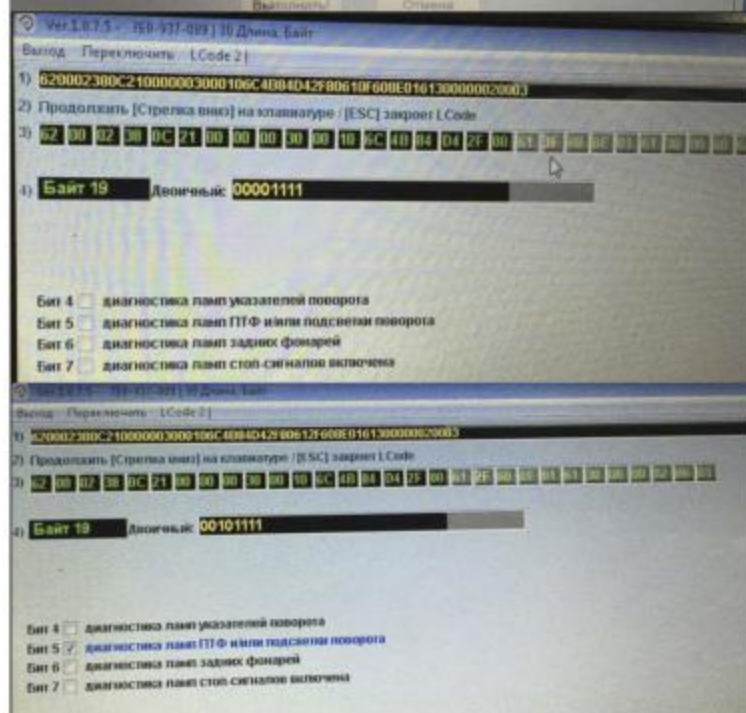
Выполнить! Отмена

Ver.1.0.7.5 - 769-937-089 | 30 Длина, Байт

Выход Переключить LCode 2 |

1) 620002380C2100000030001006C4B84D42F80610F608E0161300000020083

2) Продолжить [Стрелка вниз] на клавиатуре / [ESC] закроет LCode

3) 62 00 02 38 0C 21 00 00 00 30 00 10 6C 4B 84 D4 2F 80 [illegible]

4) Байт 19 Двоичный: 00001111

Бит 4 диагностика ламп указателей поворота
Бит 5 диагностика ламп ПТФ и/или подсветки поворота
Бит 6 диагностика ламп задних фонарей
Бит 7 диагностика ламп стоп-сигналов включена

Ver.1.0.7.5 - 769-937-089 | 30 Длина, Байт

Выход Переключить LCode 2 |

1) 620002380C2100000030001006C4B84D42F80612F608E0161300000020083

2) Продолжить [Стрелка вниз] на клавиатуре / [ESC] закроет LCode

3) 62 00 02 38 0C 21 00 00 00 30 00 10 6C 4B 84 D4 2F 80 61 2F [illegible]

4) Байт 19 Двоичный: 00101111

Бит 4 диагностика ламп указателей поворота
Бит 5 диагностика ламп ПТФ и/или подсветки поворота
Бит 6 диагностика ламп задних фонарей
Бит 7 диагностика ламп стоп-сигналов включена